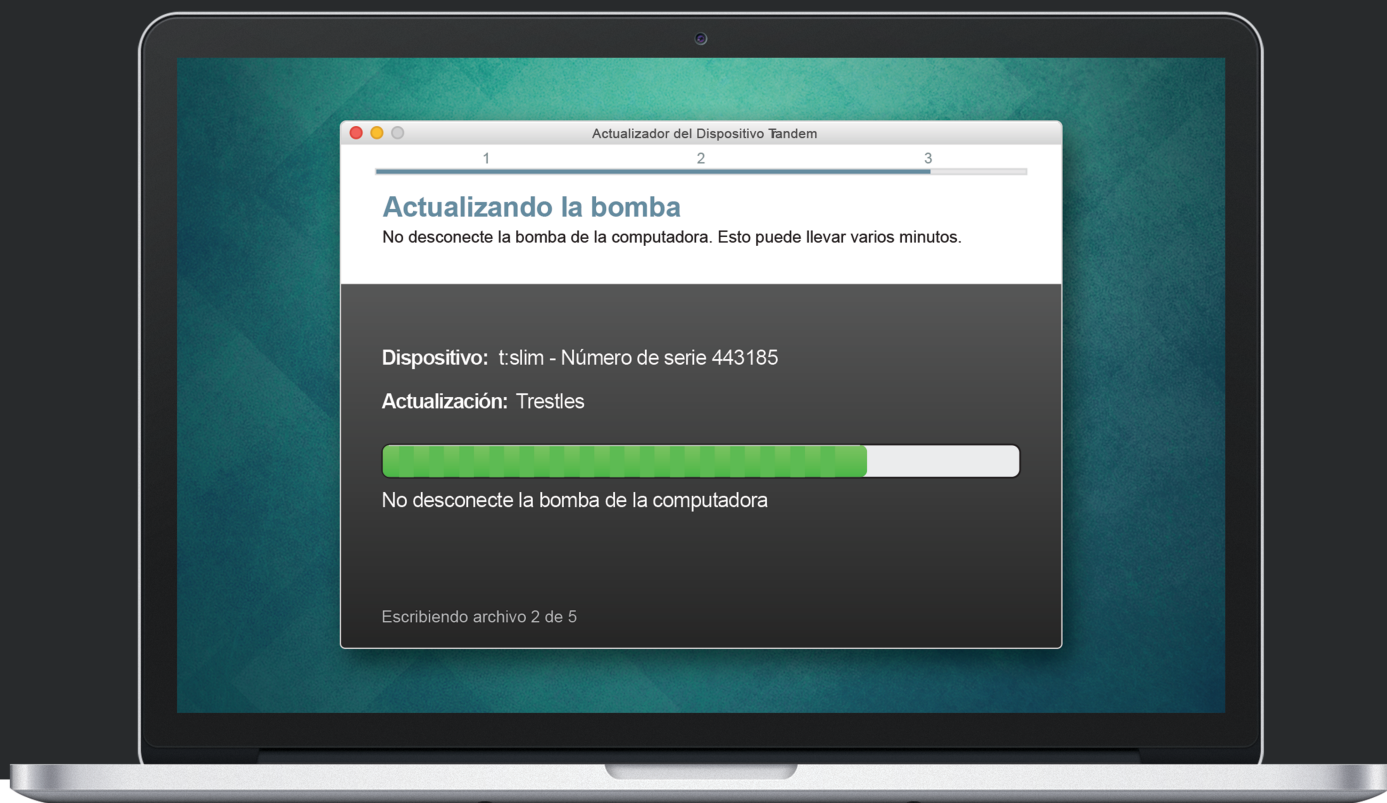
Actualizador del Dispositivo Tandem

1 2 3

Actualizando la bomba

No desconecte la bomba de la computadora. Esto puede llevar varios minutos.

Dispositivo: t:slim - Número de serie 443185

Actualización: Trestles

No desconecte la bomba de la computadora

Escribiendo archivo 2 de 5